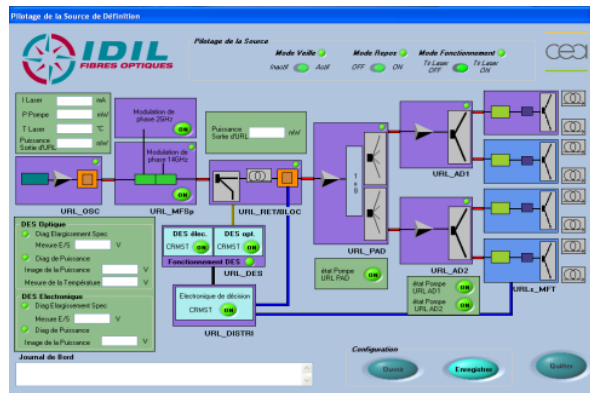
Pilotage de la Source de Définition

IDIL FIBRES OPTIQUES

Pilotage de la Source

Mode Veille
Inactif Actif

Mode Repos
OFF ON

Mode Fonctionnement
Tx Laser OFF Tx Laser ON

cea

I Laser mA
P Pompe mW
T Laser °C
Puissance Sortie d'URL mW

Modulation de phase 2GHz
ON

Modulation de phase 14GHz
ON

Puissance Sortie d'URL mW

URL_OSC
URL_MFSp
URL_RETABLOC
1→8
URL_PAD
URL_AD1
URL_AD2
URLs_MFT

DES Optique
Diag Elargissement Spec
Mesure E/S V
Diag de Puissance
Image de la Puissance V
Mesure de la Température V

DES Electronique
Diag Elargissement Spec
Mesure E/S V
Diag de Puissance
Image de la Puissance V

DES élec.
CRMST ON
DES opt.
CRMST ON
Fonctionnement DES
URL_DES

Electronique de décision
CRMST ON
URL_DISTRI

état Pompe URL PAD ON

état Pompe URL AD1 ON
état Pompe URL AD2 ON

Journal de Bord

Configuration
Ouvrir
Enregistrer
Quitter